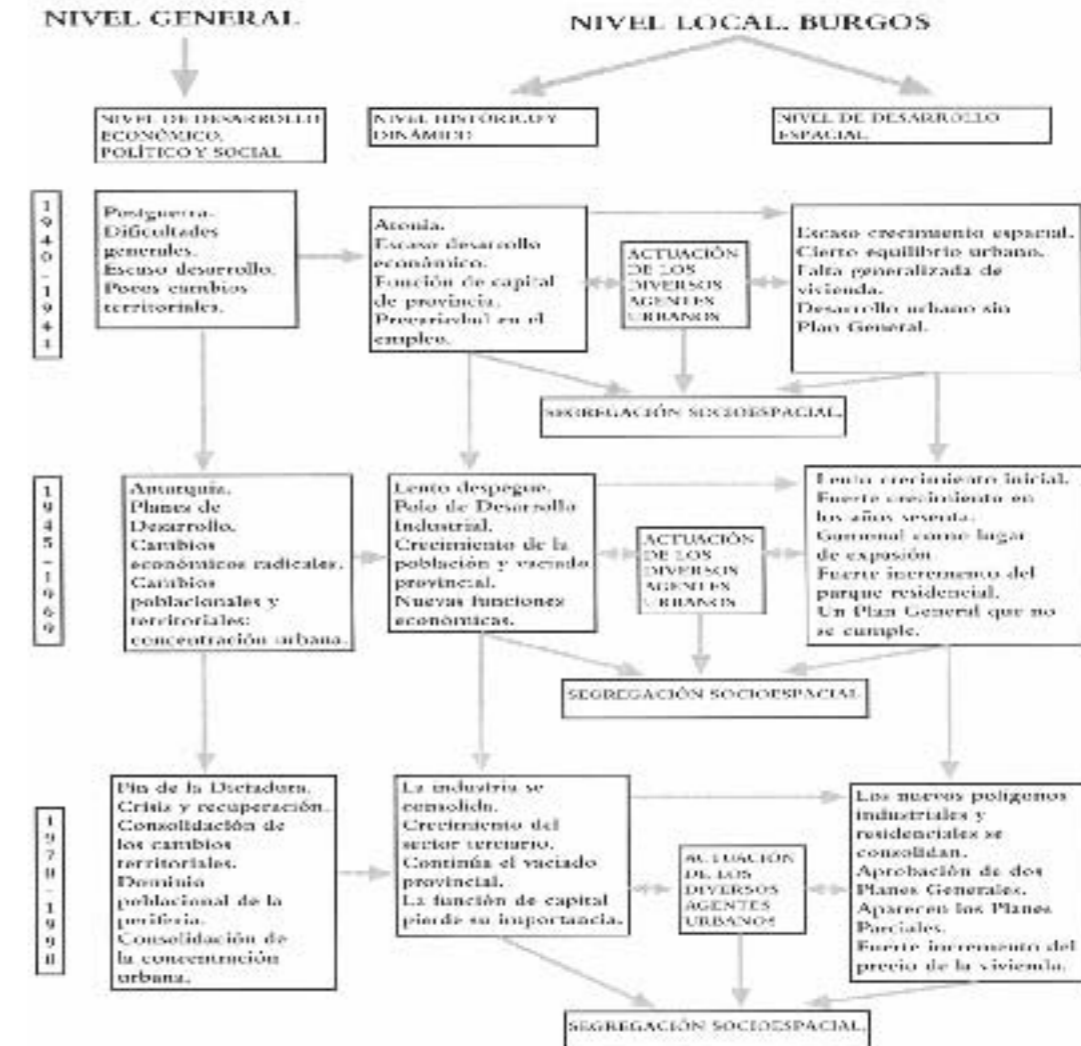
NIVEL GENERAL

NIVEL LOCAL. BURGOS

NIVEL DE DESARROLLO ECONÓMICO, POLÍTICO Y SOCIAL

NIVEL HISTÓRICO Y DINÁMICO

NIVEL DE DESARROLLO ESPACIAL

1940 - 1941

Postguerra. Dificultades generales. Escaso desarrollo. Pocos cambios territoriales.

Atonía. Escaso desarrollo económico. Función de capital de provincia. Precariedad en el empleo.

ACTUACIÓN DE LOS DIVERSOS AGENTES URBANOS

Escaso crecimiento espacial. Cierto equilibrio urbano. Falta generalizada de vivienda. Desarrollo urbano sin Plan General.

SEGREGACIÓN SOCIOESPACIAL

1945 - 1969

Autarquía. Planes de Desarrollo. Cambios económicos radicales. Cambios poblacionales y territoriales: concentración urbana.

Lento despegue. Polo de Desarrollo Industrial. Crecimiento de la población y vaciado provincial. Nuevas funciones económicas.

ACTUACIÓN DE LOS DIVERSOS AGENTES URBANOS

Lento crecimiento inicial. Fuerte crecimiento en los años sesenta. Gamonal como lugar de expansión. Fuerte incremento del parque residencial. Un Plan General que no se cumple.

SEGREGACIÓN SOCIOESPACIAL

1970 - 1991

Fin de la Dictadura. Crisis y recuperación. Consolidación de los cambios territoriales. Dominio poblacional de la periferia. Consolidación de la concentración urbana.

La industria se consolida. Crecimiento del sector terciario. Continúa el vaciado provincial. La función de capital pierde su importancia.

ACTUACIÓN DE LOS DIVERSOS AGENTES URBANOS

Los nuevos polígonos industriales y residenciales se consolidan. Aprobación de dos Planes Generales. Aparecen los Planes Parciales. Fuerte incremento del precio de la vivienda.

SEGREGACIÓN SOCIOESPACIAL